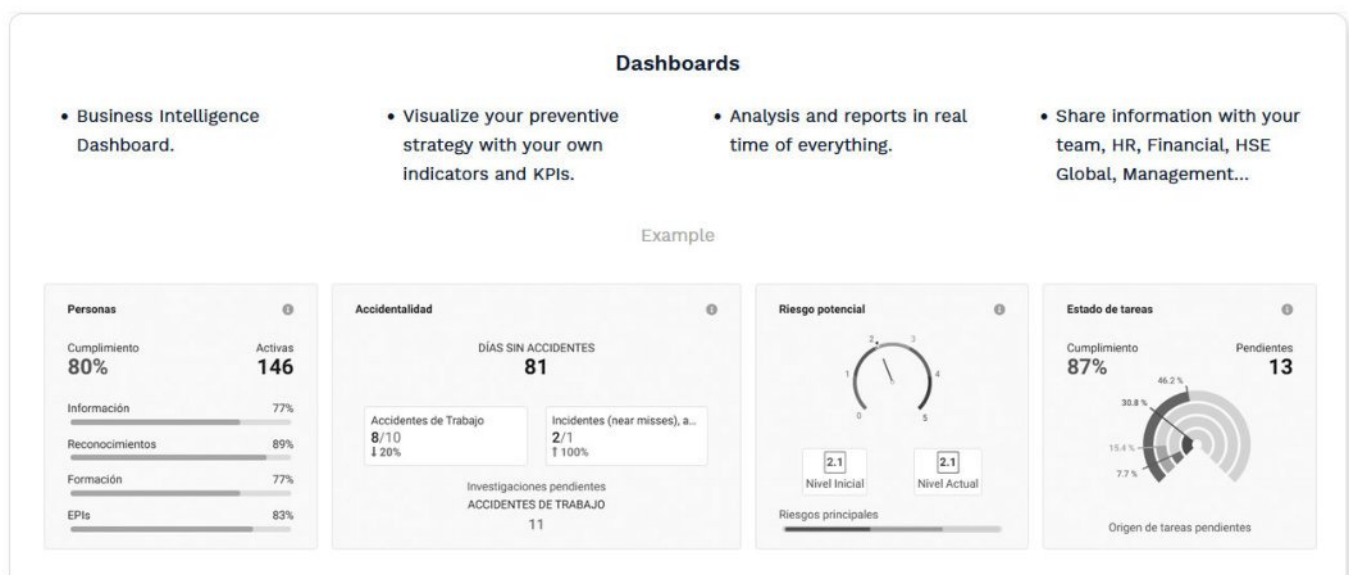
Dashboards

• Business Intelligence Dashboard.

• Visualize your preventive strategy with your own indicators and KPIs.

• Analysis and reports in real time of everything.

• Share information with your team, HR, Financial, HSE Global, Management...

Example

Personas

Cumplimiento
80%

Activas
146

Información 77%

Reconocimientos 89%

Formación 77%

EPIs 83%

Accidentalidad

DÍAS SIN ACCIDENTES
81

Accidentes de Trabajo
8/10
↓20%

Incidentes (near misses), a...
2/1
↑100%

Investigaciones pendientes
ACCIDENTES DE TRABAJO
11

Riesgo potencial

0 1 2 3 4 5

2.1
Nivel Inicial

2.1
Nivel Actual

Riesgos principales

Estado de tareas

Cumplimiento
87%

Pendientes
13

46.2 %
30.8 %
15.4 %
7.7 %

Origen de tareas pendientes